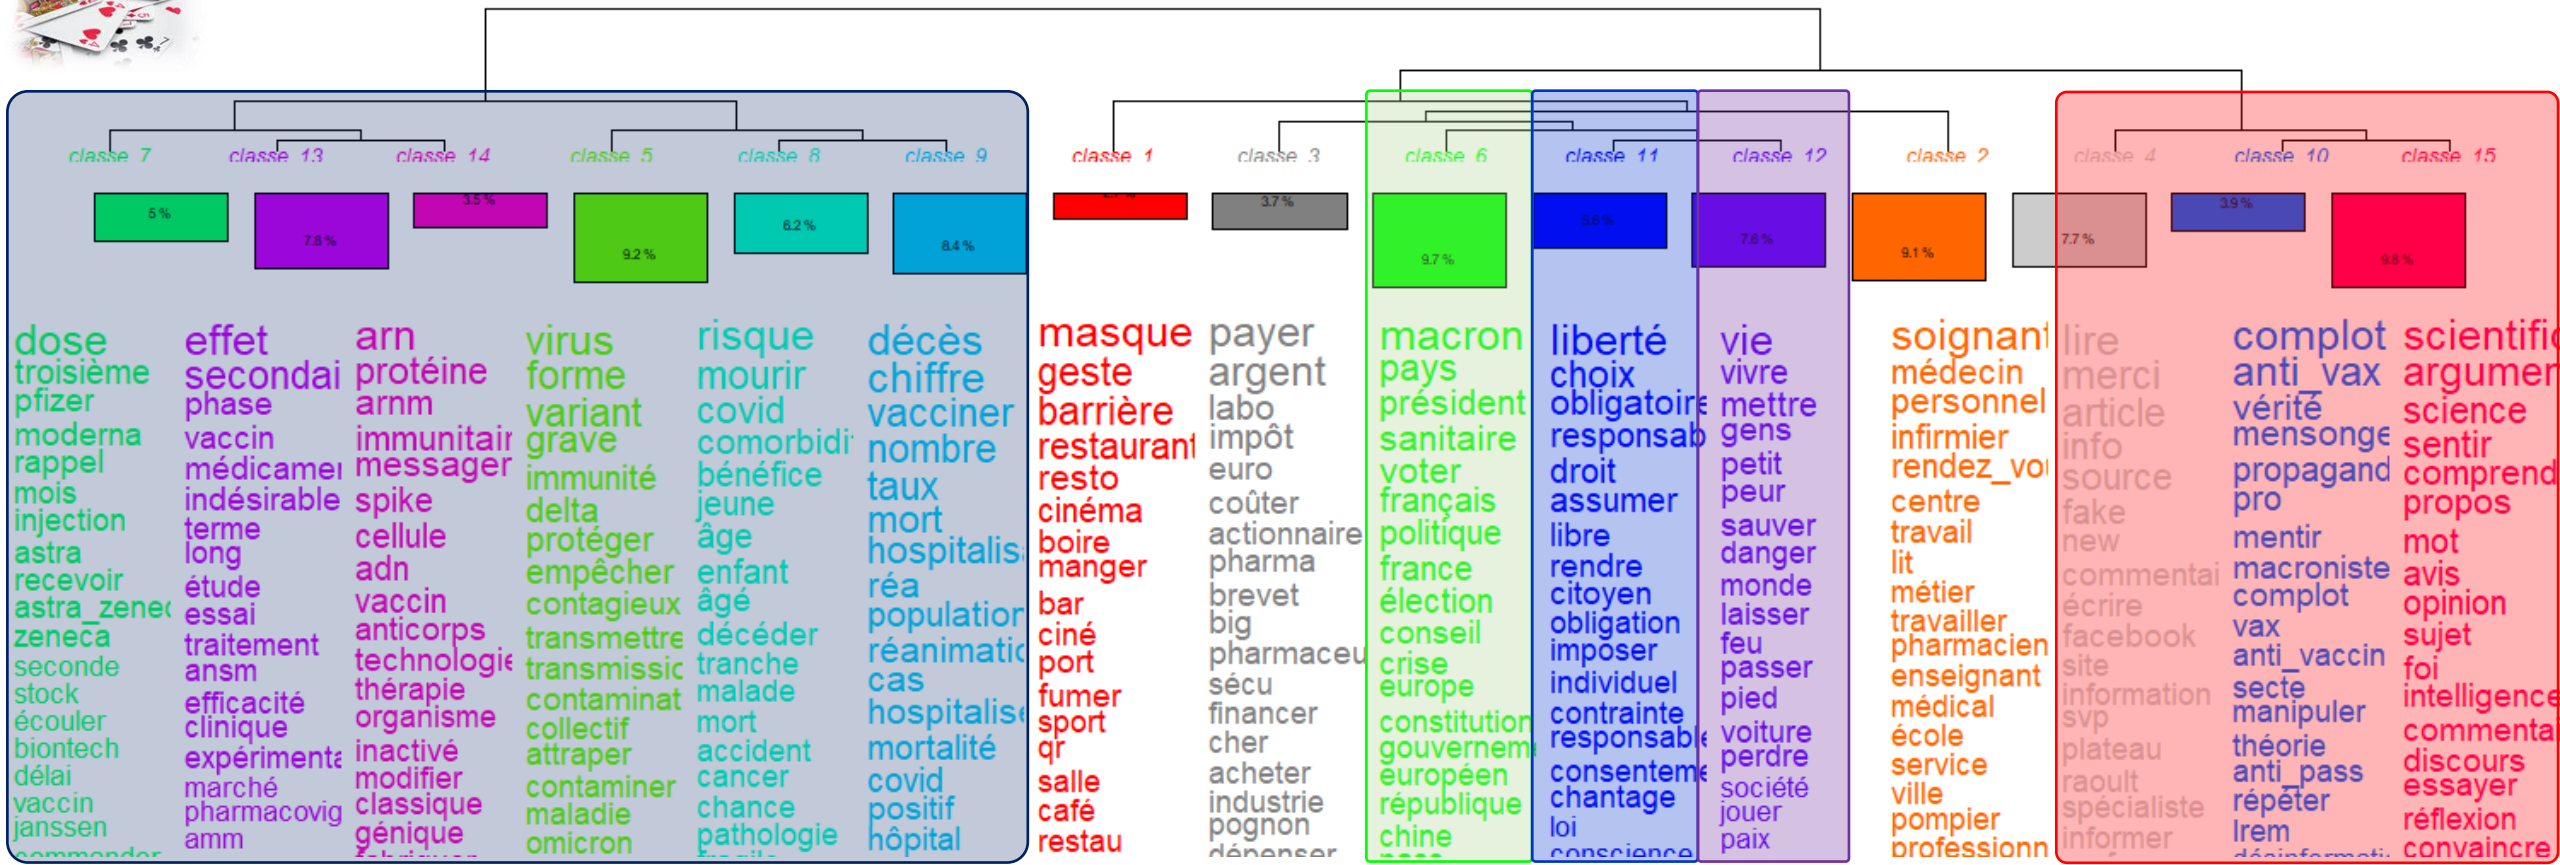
classe 7 classe 13 classe 14 classe 5 classe 8 classe 9 classe 1 classe 3 classe 6 classe 11 classe 12 classe 2 classe 4 classe 10 classe 15

5 % 7.8 % 3.5 % 9.2 % 6.2 % 8.4 % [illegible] 3.7 % 9.7 % 5.6 % 7.8 % 9.1 % 7.7 % 3.9 % 9.8 %

dose troisième pfizer moderna rappel mois injection astra recevoir astra_zenec zeneca seconde stock écouler biontech délai vaccin janssen

effet secondai phase vaccin médicamei indésirable terme long étude essai traitement ansm efficacité clinique expérimenta marché pharmacovig amm

arn protéine arnm immunitai messager spike cellule adn vaccin anticorps technologie thérapie organisme inactivé modifier classique génique

virus forme variant grave immunité delta protéger empêcher contagieux transmettre transmissio contaminat collectif attraper contaminer maladie omicron

risque mourir covid comorbidi bénéfice jeune âge enfant âgé décéder tranche malade mort accident cancer chance pathologie

décès chiffre vacciner nombre taux mort hospitalis réa population réanimatio cas hospitalise mortalité covid positif hôpital

masque geste barrière restaurant resto cinéma boire manger bar ciné port fumer sport qr salle café restau

payer argent labo impôt euro coûter actionnaire pharma brevet big pharmaceu sécu financer cher acheter industrie pognon

macron pays président sanitaire voter français politique france élection conseil crise europe constitution gouvernem européen république chine

liberté choix obligatoire responsab droit assumer libre rendre citoyen obligation imposer individuel contrainte responsable consenteme chantage loi

vie vivre mettre gens petit peur sauver danger monde laisser feu passer pied voiture perdre société jouer paix

soignant médecin personnel infirmier rendez_vo centre travail lit métier travailler pharmacien enseignant médical école service ville pompier professionn

lire merci article info source fake new commentai écrire facebook site information svp plateau raoult spécialiste informer

complot anti_vax vérité mensonge propagand pro mentir macroniste complot vax anti_vaccin secte manipuler théorie anti_pass répéter lrem

scientifi argumen science sentir comprend propos mot avis opinion sujet foi intelligence commenta discours essayer réflexion convaincre